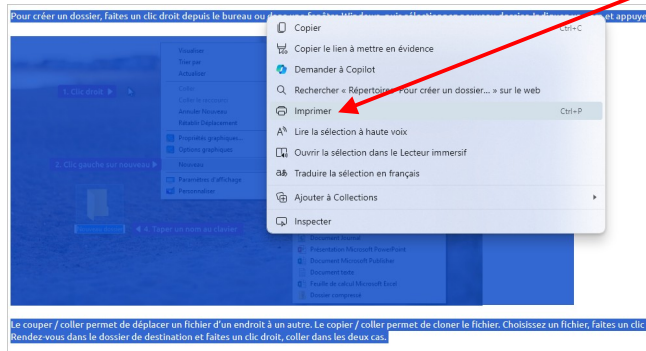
Pour créer un dossier, faites un clic droit depuis le bureau ou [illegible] et appuye

Afficher
Trier par
Actualiser
Coller
Coller le raccourci
Annuler Nouveau
Rétablir Déplacement
Propriétés graphiques...
Options graphiques
Nouveau
Paramètres d'affichage
Personnaliser

1. Clic droit
2. Clic gauche sur nouveau
4. Taper un nom au classeur

Document Word
Présentation Microsoft PowerPoint
Document Microsoft Publisher
Document texte
Feuille de calcul Microsoft Excel
Dossier compressé

Copier Ctrl+C
Copier le lien à mettre en évidence
Demander à Copilot
Rechercher « Répertoire : Pour créer un dossier... » sur le web
Imprimer Ctrl+P
Lire la sélection à haute voix
Ouvrir la sélection dans le Lecteur immersif
Traduire la sélection en français
Ajouter à Collections
Inspecter

Le couper / coller permet de déplacer un fichier d'un endroit à un autre. Le copier / coller permet de cloner le fichier. Choisissez un fichier, faites un clic Rendez-vous dans le dossier de destination et faites un clic droit, coller dans les deux cas.